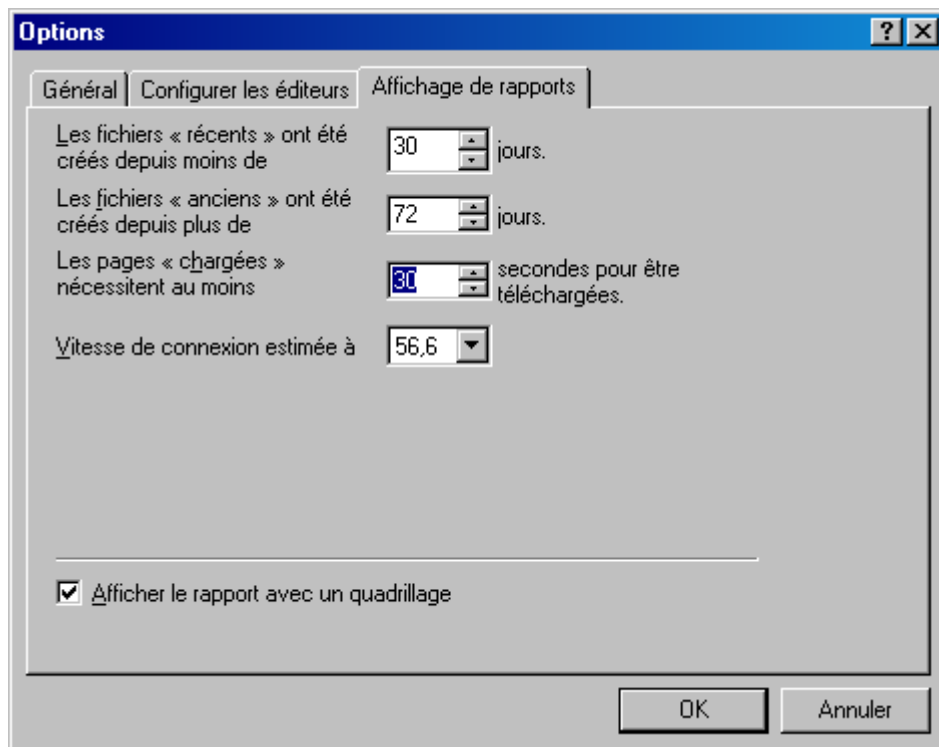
Options

?

Général | Configurer les éditeurs | Affichage de rapports

Les fichiers « récents » ont été créés depuis moins de 30 jours.

Les fichiers « anciens » ont été créés depuis plus de 72 jours.

Les pages « chargées » nécessitent au moins 30 secondes pour être téléchargées.

Vitesse de connexion estimée à 56,6

Afficher le rapport avec un quadrillage

OK

Annuler